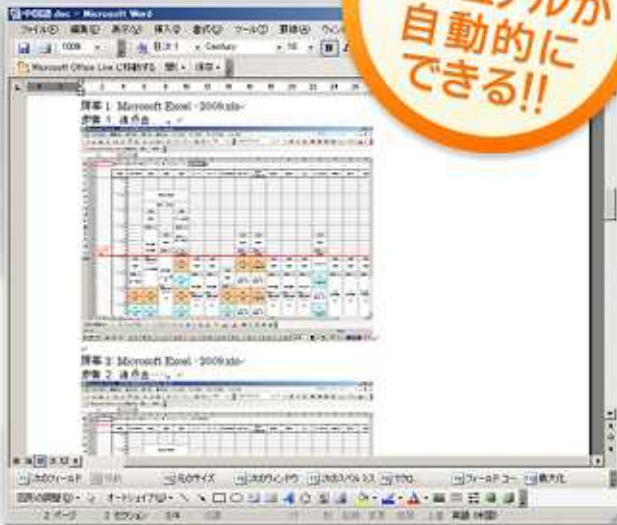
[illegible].doc - Microsoft Word
ファイル(F) 編集(E) 表示(V) 挿入(I) 書式(O) ツール(T) 罫線(A) ウィン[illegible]
100% MS 明朝 Century 10.5 B
Microsoft Office Live に接続する 開く 保存

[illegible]ュアルが
自動的に
できる!!

手順 1 Microsoft Excel - 2009.xls-
手順 1 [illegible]

手順 2 Microsoft Excel - 2009.xls-
手順 2 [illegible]

次のフィールド 元のサイズ 次のウィンドウ 次のスペルミス マクロ フィールド コード 最大化
図形の調整(R) オートシェイプ(U)
2 ページ 2 セクション 2/4 英語 (米国)